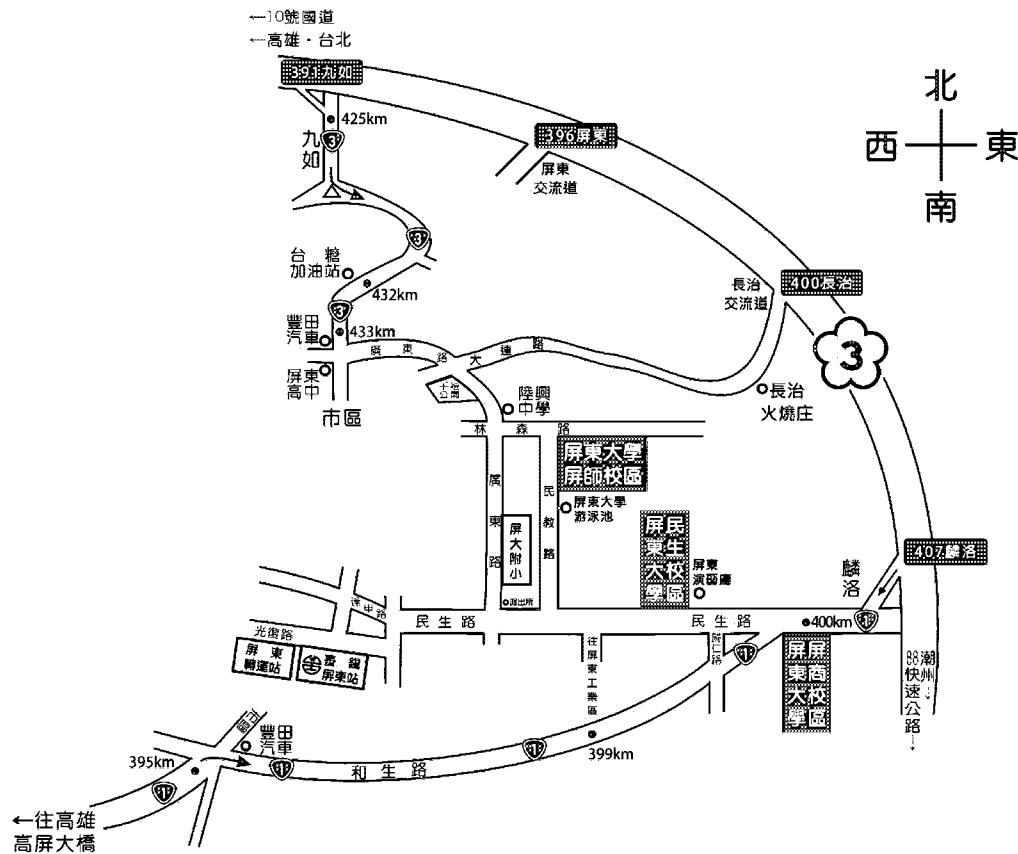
←10號國道
←高雄・台北
391九如
425km
3
九如
396屏東
屏東
交流道
北
西
東
南
3
台糖
加油站
432km
3
豐田
汽車
433km
屏東
高中
市區
屏東路大連路
十滿公園
陸興
中學
長治
交流道
400長治
3
長治
火燒庄
林森路
屏東大學
屏師校區
廣東路
屏大附小
民教路
屏東大學
游泳池
屏東大學
民生校區
屏東
演藝廳
407麟洛
麟洛
400km
1
潮州
88快速公路
中華路
民生路
民生路
光復路
屏東
轉運站
台鐵
屏東站
往屏東工業區
民和路
1
屏東大學
屏商校區
1
瑞光路
豐田
汽車
395km
1
1
和生路
399km
←往高雄
高屏大橋